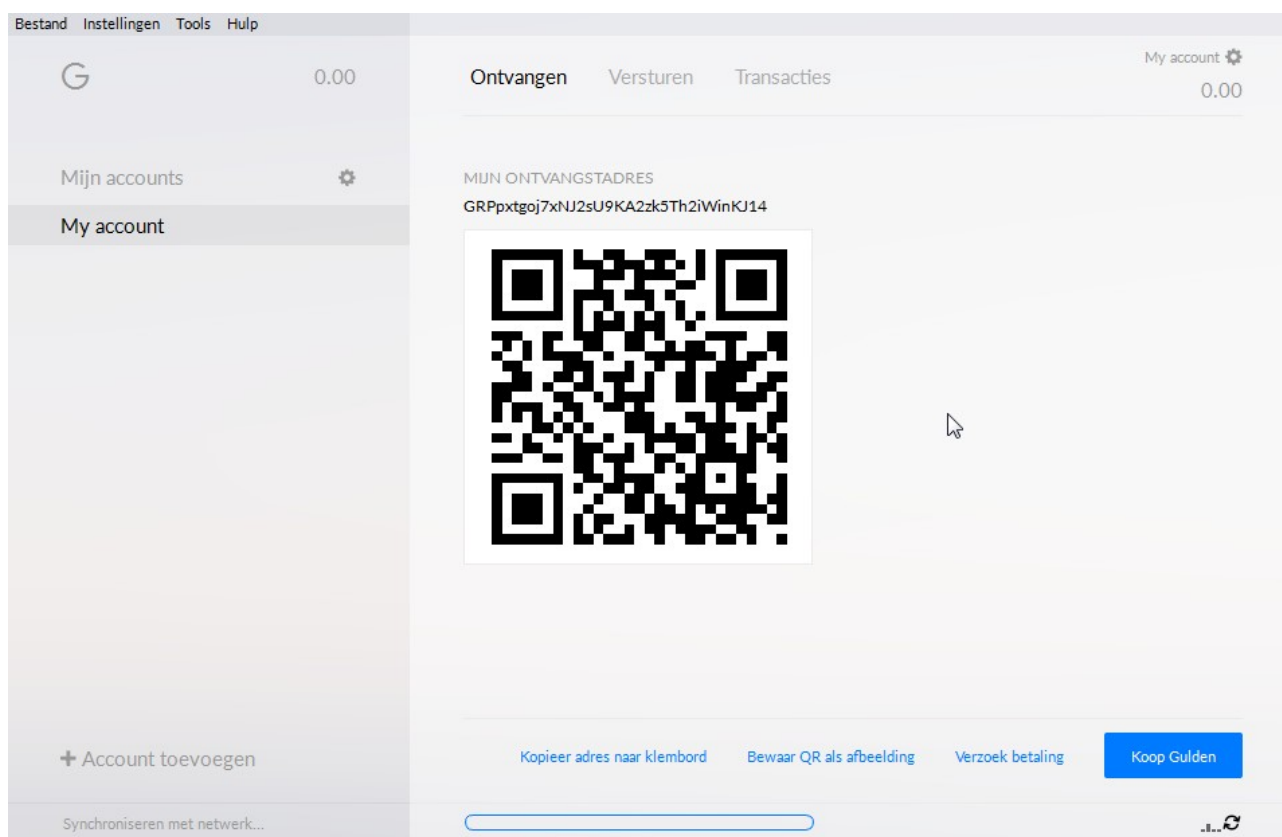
Bestand Instellingen Tools Hulp

G

0.00

Ontvangen Versturen Transacties

My account

0.00

Mijn accounts

My account

MIJN ONTVANGSTADRES

GRPpxtgoj7xNJ2sU9KA2zk5Th2iWinKJ14

+ Account toevoegen

Kopieer adres naar klembord Bewaar QR als afbeelding Verzoek betaling Koop Gulden

Synchroniseren met netwerk...